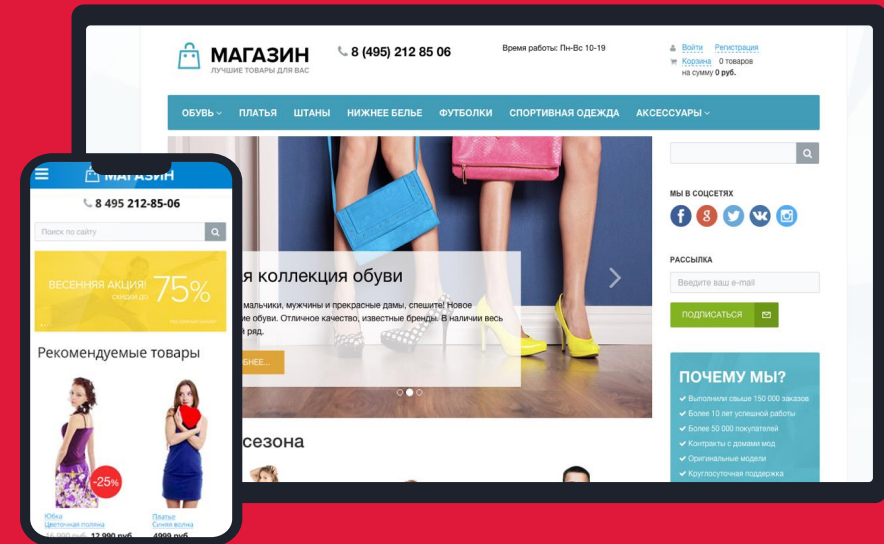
МАГАЗИН
ЛУЧШИЕ ТОВАРЫ ДЛЯ ВАС

8 (495) 212 85 06

Время работы: Пн-Вс 10-19

Войти Регистрация
Корзина 0 товаров
на сумму 0 руб.

ОБУВЬ ПЛАТЬЯ ШТАНЫ НИЖНЕЕ БЕЛЬЕ ФУТБОЛКИ СПОРТИВНАЯ ОДЕЖДА АКСЕССУАРЫ

я коллекция обуви
мальчики, мужчины и прекрасные дамы, спешите! Новое обуви. Отличное качество, известные бренды. В наличии весь ряд.
ОБНЕЕ...

сезона

МЫ В СОЦСЕТЯХ

РАССЫЛКА
Введите ваш e-mail
ПОДПИСАТЬСЯ

ПОЧЕМУ МЫ?
Выполнили свыше 150 000 заказов
Более 10 лет успешной работы
Более 50 000 покупателей
Контракты с домами мод
Оригинальные модели
Круглосуточная поддержка

МАГАЗИН
8 495 212-85-06
Поиск по сайту
ВЕСЕННЯЯ АКЦИЯ! СКИДКИ ДО 75%
Рекомендуемые товары
-25%
Юбка
Цветочная поляна
16 990 руб. 12 990 руб.
Платье
Синяя волна
4999 руб.